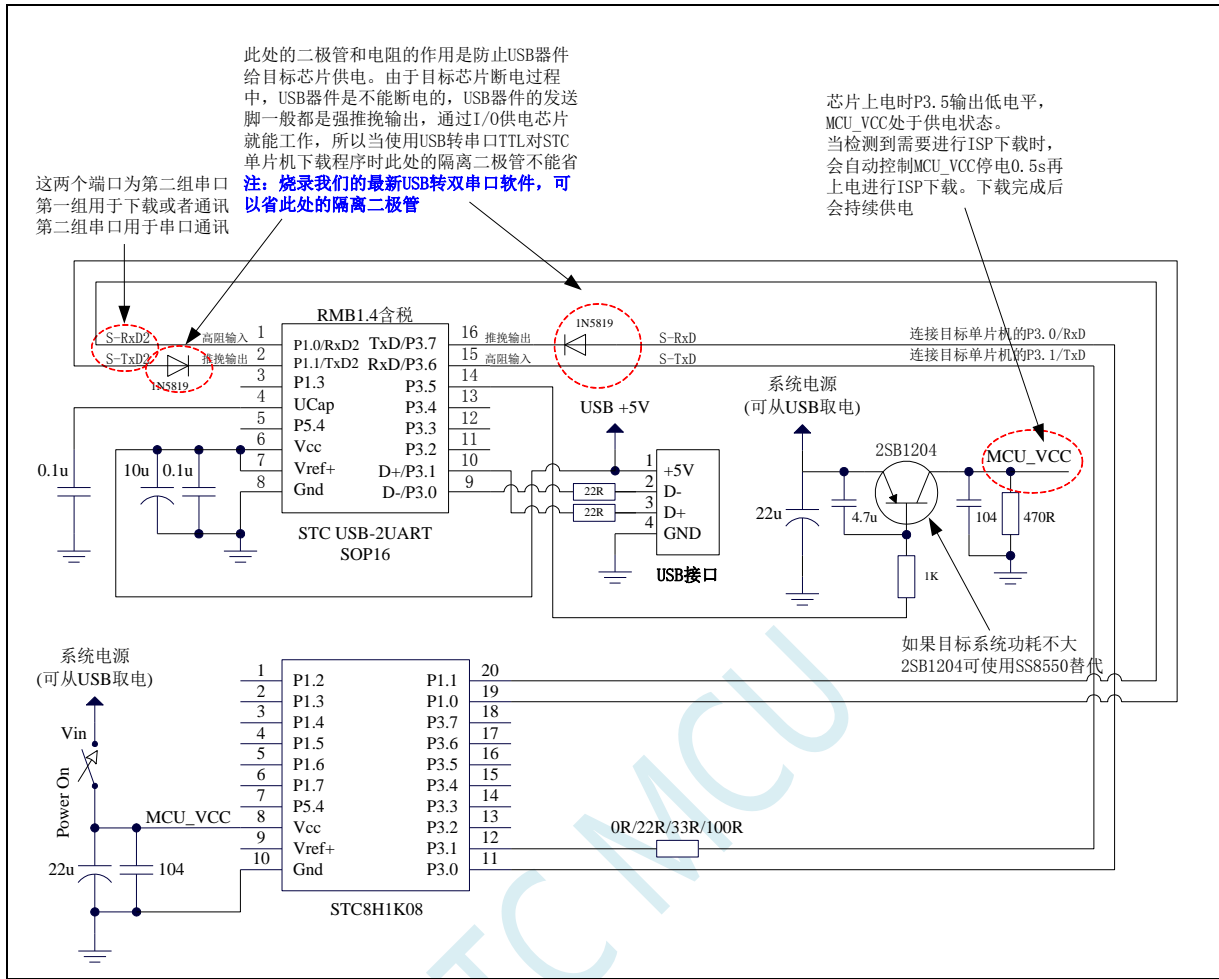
此处的二极管和电阻的作用是防止USB器件给目标芯片供电。由于目标芯片断电过程中，USB器件是不能断电的，USB器件的发送脚一般都是强推挽输出，通过I/O供电芯片就能工作，所以当使用USB转串口TTL对STC单片机下载程序时此处的隔离二极管不能省
注：烧录我们的最新USB转双串口软件，可以省此处的隔离二极管

这两个端口为第二组串口
第一组用于下载或者通讯
第二组串口用于串口通讯

芯片上电时P3.5输出低电平，MCU_VCC处于供电状态。
当检测到需要进行ISP下载时，会自动控制MCU_VCC停电0.5s再上电进行ISP下载。下载完成后会持续供电

RMB1.4含税
S-RxD2 高阻输入 1 P1.0/RxD2
S-TxD2 推挽输出 2 P1.1/TxD2
1N5819
3 P1.3
4 UCap
5 P5.4
6 Vcc
7 Vref+
8 Gnd
TxD/P3.7 16 推挽输出
RxD/P3.6 15 高阻输入
P3.5 14
P3.4 13
P3.3 12
P3.2 11
D+/P3.1 10
D-/P3.0 9
1N5819
S-RxD
S-TxD
连接目标单片机的P3.0/RxD
连接目标单片机的P3.1/TxD
0.1u 10u 0.1u
STC USB-2UART
SOP16
USB +5V
1 +5V
2 D-
3 D+
4 GND
22R
22R
USB接口
系统电源
(可从USB取电)
2SB1204
MCU_VCC
22u 4.7u 104 470R
1K
如果目标系统功耗不大
2SB1204可使用SS8550替代

系统电源
(可从USB取电)
Vin
Power On
MCU_VCC
22u 104
1 P1.2
2 P1.3
3 P1.4
4 P1.5
5 P1.6
6 P1.7
7 P5.4
8 Vcc
9 Vref+
10 Gnd
P1.1 20
P1.0 19
P3.7 18
P3.6 17
P3.5 16
P3.4 15
P3.3 14
P3.2 13
P3.1 12
P3.0 11
0R/22R/33R/100R
STC8H1K08
STC MCU